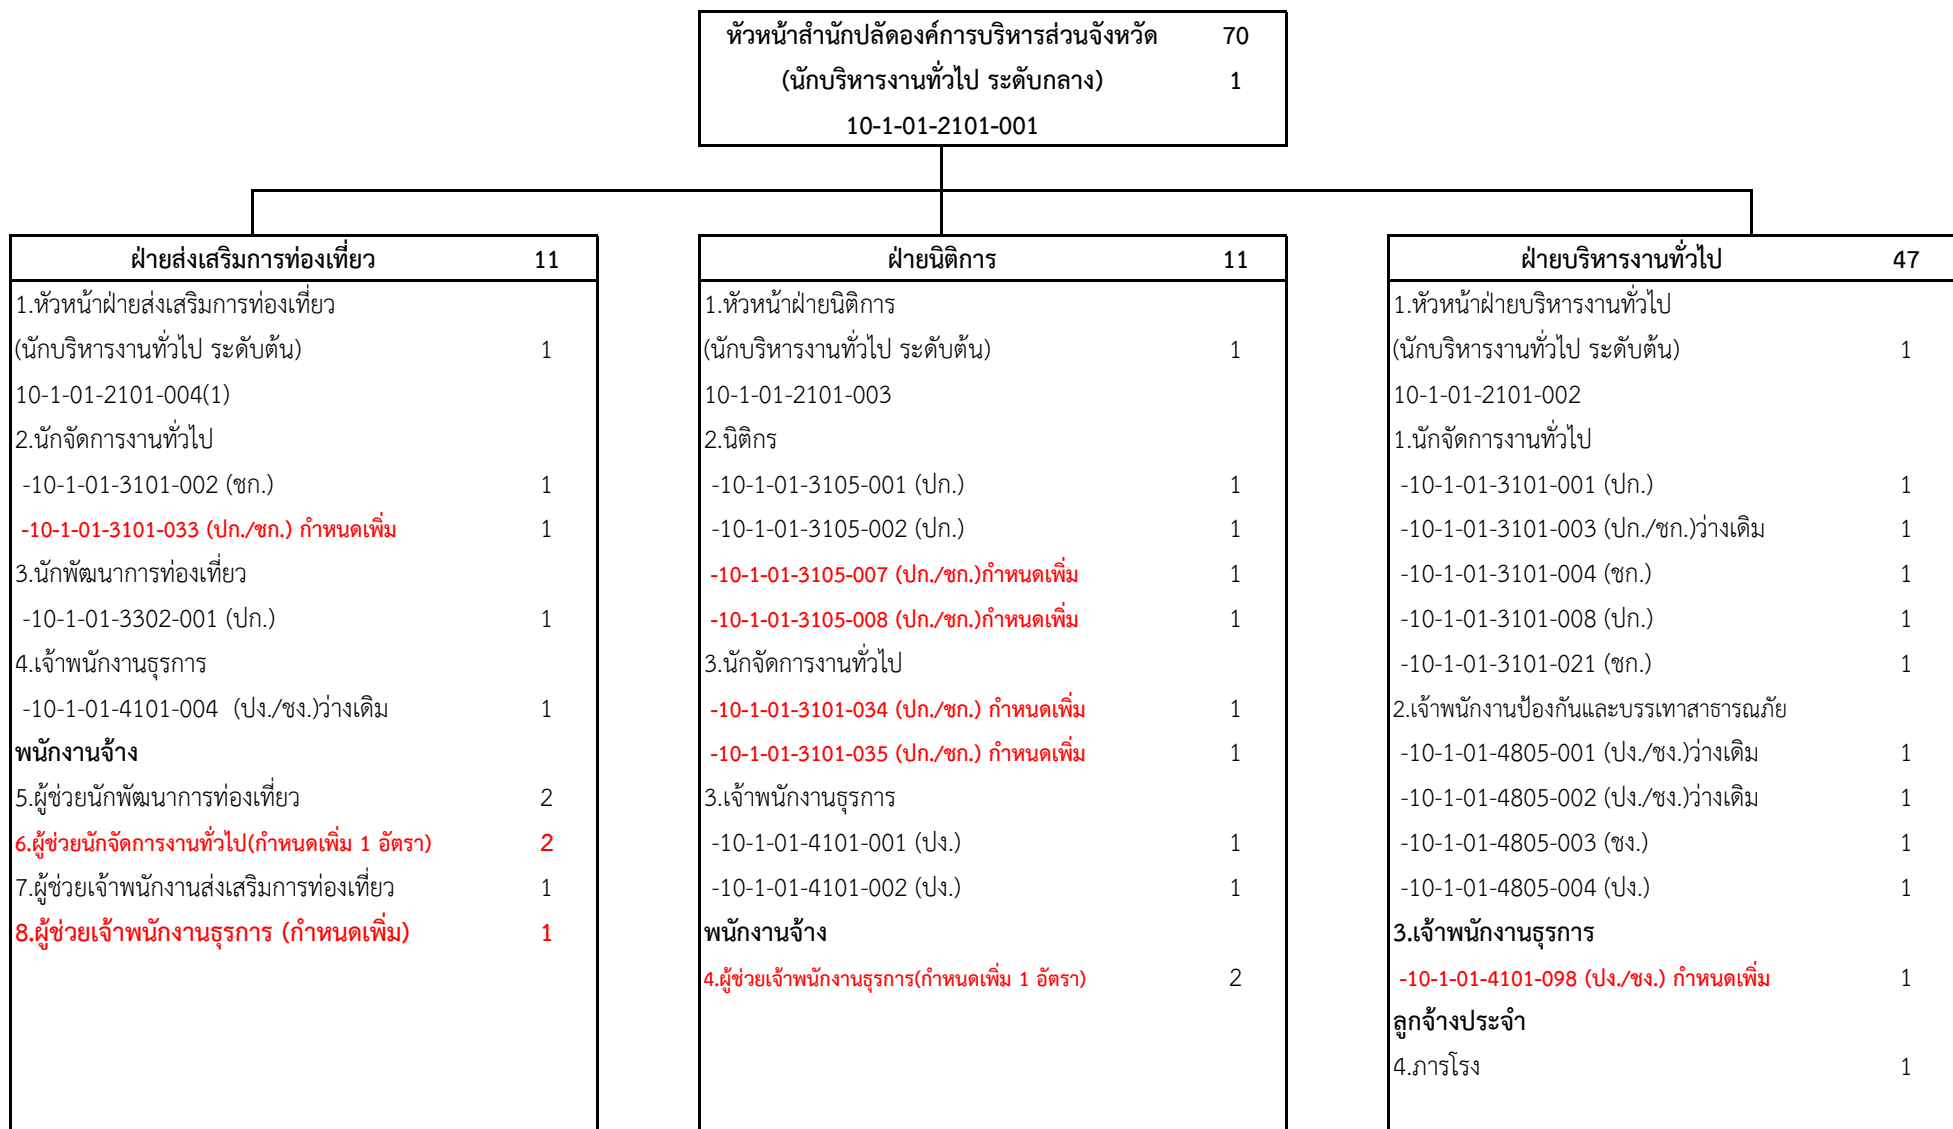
หัวหน้าสำนักปลัดองค์การบริหารส่วนจังหวัด 70
(นักบริหารงานทั่วไป ระดับกลาง) 1
10-1-01-2101-001

| ฝ่ายส่งเสริมการท่องเที่ยว | 11 |
|---|---|
| 1.หัวหน้าฝ่ายส่งเสริมการท่องเที่ยว | |
| (นักบริหารงานทั่วไป ระดับต้น) | 1 |
| 10-1-01-2101-004(1) | |
| 2.นักจัดการงานทั่วไป | |
| -10-1-01-3101-002 (ชก.) | 1 |
| -10-1-01-3101-033 (ปก./ชก.) กำหนดเพิ่ม | 1 |
| 3.นักพัฒนาการท่องเที่ยว | |
| -10-1-01-3302-001 (ปก.) | 1 |
| 4.เจ้าพนักงานธุรการ | |
| -10-1-01-4101-004 (ปง./ชง.)ว่างเดิม | 1 |
| พนักงานจ้าง | |
| 5.ผู้ช่วยนักพัฒนาการท่องเที่ยว | 2 |
| 6.ผู้ช่วยนักจัดการงานทั่วไป(กำหนดเพิ่ม 1 อัตรา) | 2 |
| 7.ผู้ช่วยเจ้าพนักงานส่งเสริมการท่องเที่ยว | 1 |
| 8.ผู้ช่วยเจ้าพนักงานธุรการ (กำหนดเพิ่ม) | 1 |

| ฝ่ายนิติการ | 11 |
|---|---|
| 1.หัวหน้าฝ่ายนิติการ | |
| (นักบริหารงานทั่วไป ระดับต้น) | 1 |
| 10-1-01-2101-003 | |
| 2.นิติกร | |
| -10-1-01-3105-001 (ปก.) | 1 |
| -10-1-01-3105-002 (ปก.) | 1 |
| -10-1-01-3105-007 (ปก./ชก.)กำหนดเพิ่ม | 1 |
| -10-1-01-3105-008 (ปก./ชก.)กำหนดเพิ่ม | 1 |
| 3.นักจัดการงานทั่วไป | |
| -10-1-01-3101-034 (ปก./ชก.) กำหนดเพิ่ม | 1 |
| -10-1-01-3101-035 (ปก./ชก.) กำหนดเพิ่ม | 1 |
| 3.เจ้าพนักงานธุรการ | |
| -10-1-01-4101-001 (ปง.) | 1 |
| -10-1-01-4101-002 (ปง.) | 1 |
| พนักงานจ้าง | |
| 4.ผู้ช่วยเจ้าพนักงานธุรการ(กำหนดเพิ่ม 1 อัตรา) | 2 |

| ฝ่ายบริหารงานทั่วไป | 47 |
|---|---|
| 1.หัวหน้าฝ่ายบริหารงานทั่วไป | |
| (นักบริหารงานทั่วไป ระดับต้น) | 1 |
| 10-1-01-2101-002 | |
| 1.นักจัดการงานทั่วไป | |
| -10-1-01-3101-001 (ปก.) | 1 |
| -10-1-01-3101-003 (ปก./ชก.)ว่างเดิม | 1 |
| -10-1-01-3101-004 (ชก.) | 1 |
| -10-1-01-3101-008 (ปก.) | 1 |
| -10-1-01-3101-021 (ชก.) | 1 |
| 2.เจ้าพนักงานป้องกันและบรรเทาสาธารณภัย | |
| -10-1-01-4805-001 (ปง./ชง.)ว่างเดิม | 1 |
| -10-1-01-4805-002 (ปง./ชง.)ว่างเดิม | 1 |
| -10-1-01-4805-003 (ชง.) | 1 |
| -10-1-01-4805-004 (ปง.) | 1 |
| 3.เจ้าพนักงานธุรการ | |
| -10-1-01-4101-098 (ปง./ชง.) กำหนดเพิ่ม | 1 |
| ลูกจ้างประจำ | |
| 4.ภารโรง | 1 |